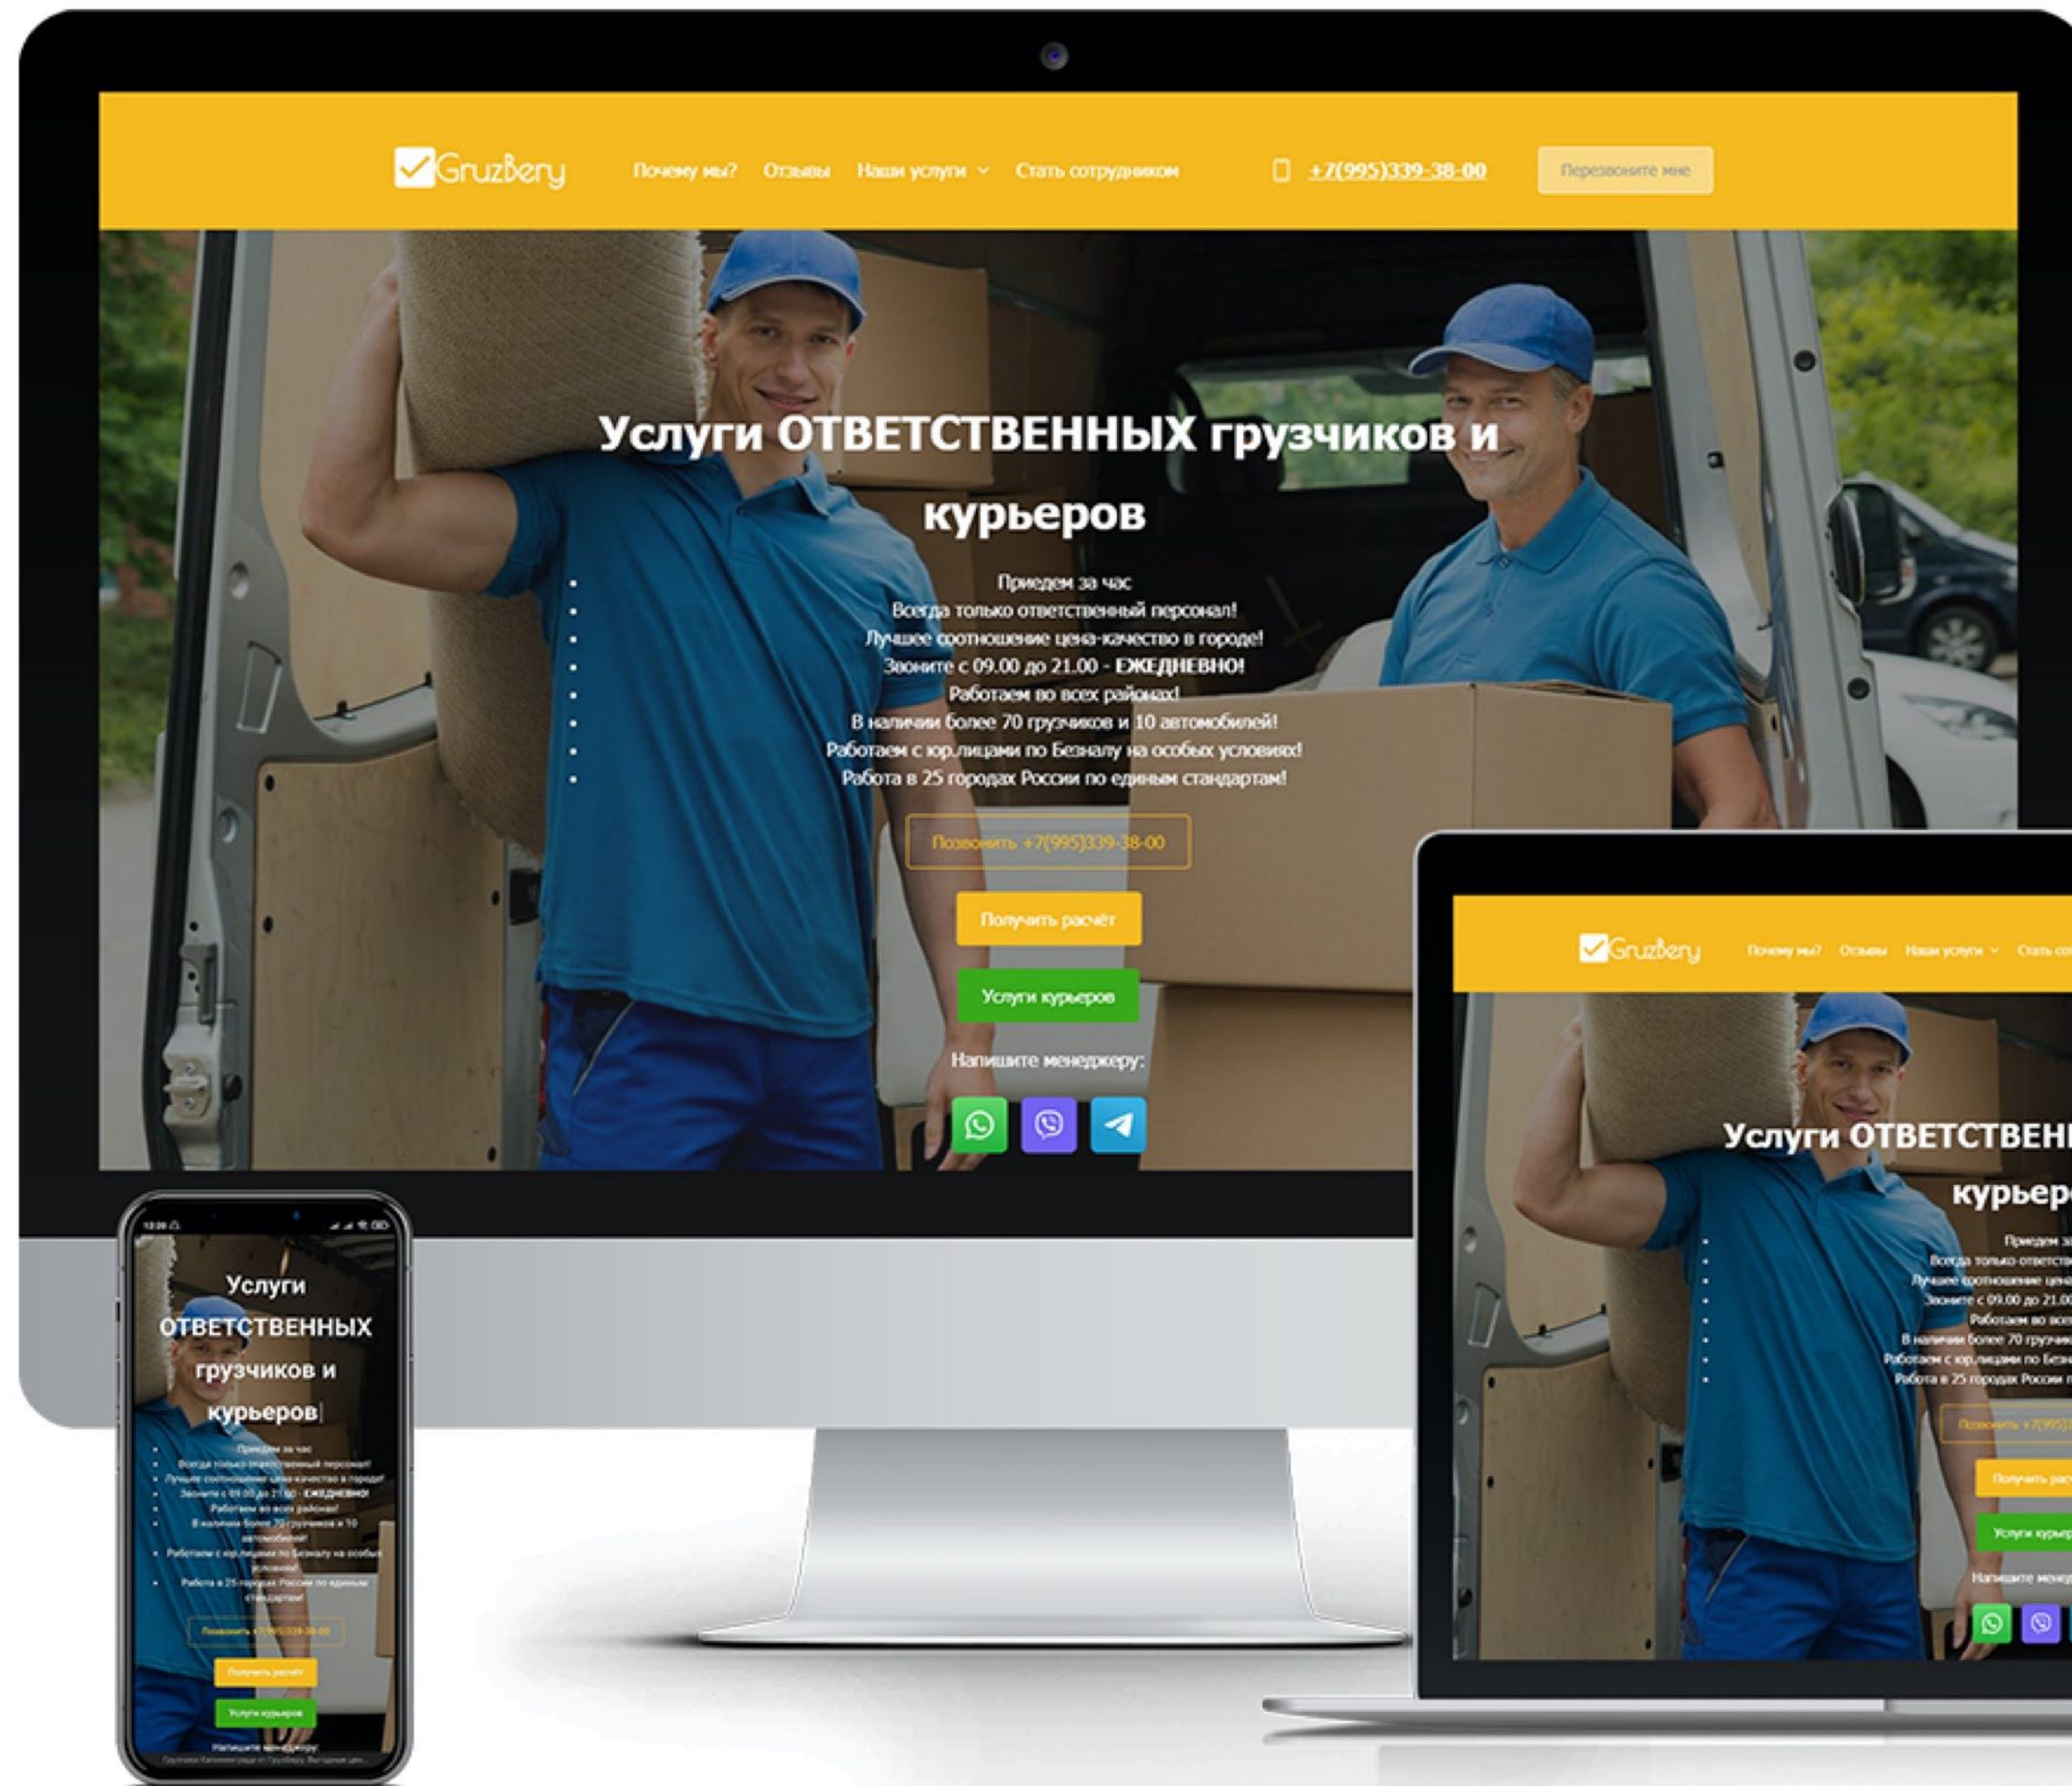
GruzBery Почему мы? Отзывы Наши услуги Стать сотрудником +7(995)339-38-00 Перезвоните мне

Услуги ОТВЕТСТВЕННЫХ грузчиков и курьеров

- Приедем за час
- Всегда только ответственный персонал!
- Лучшее соотношение цена-качество в городе!
- Звоните с 09.00 до 21.00 - ЕЖЕДНЕВНО!
- Работаем во всех районах!
- В наличии более 70 грузчиков и 10 автомобилей!
- Работаем с юр.лицами по Безналу на особых условиях!
- Работа в 25 городах России по единым стандартам!

Позвонить +7(995)339-38-00

Получить расчёт

Услуги курьеров

Напишите менеджеру:

GruzBery Почему мы? Отзывы Наши услуги Стать со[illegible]

Услуги ОТВЕТСТВЕН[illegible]

курьер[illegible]

Приедем з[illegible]
Всегда только ответств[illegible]
Лучшее соотношение цен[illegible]
Звоните с 09.00 до 21.0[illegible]
Работаем во всех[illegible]
В наличии более 70 грузчик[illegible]
Работаем с юр.лицами по Безн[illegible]
Работа в 25 городах России п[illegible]

Позвонить +7(995)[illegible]
Получить рас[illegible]
Услуги курьер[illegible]
Напишите менед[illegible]

12:00

Услуги ОТВЕТСТВЕННЫХ грузчиков и курьеров

- Приедем за час
- Всегда только ответственный персонал!
- Лучшее соотношение цена-качество в городе!
- Звоните с 09.00 до 21.00 - ЕЖЕДНЕВНО!
- Работаем во всех районах!
- В наличии более 70 грузчиков и 10 автомобилей!
- Работаем с юр.лицами по Безналу на особых условиях!
- Работа в 25 городах России по единым стандартам!

Позвонить +7(995)339-38-00
Получить расчёт
Услуги курьеров
Напишите менеджеру:
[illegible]